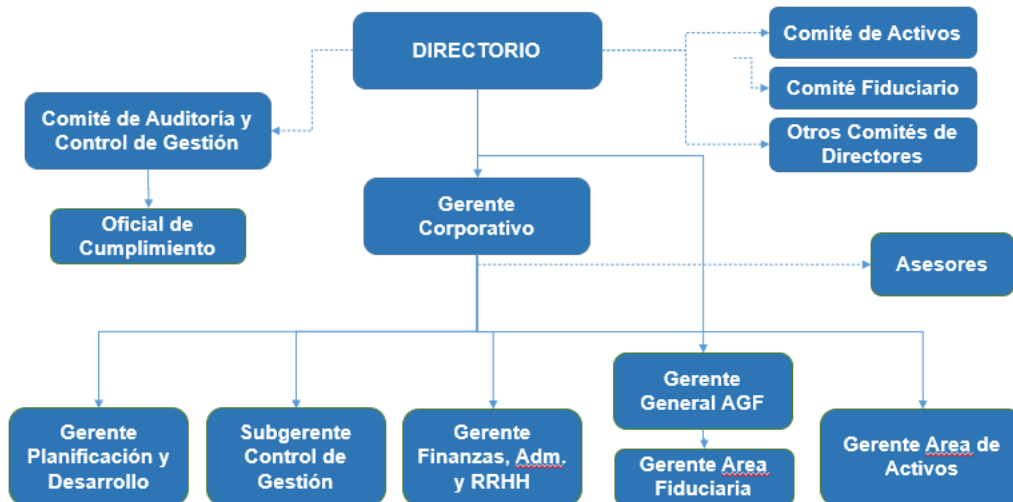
DIRECTORIO

Comité de Activos

Comité Fiduciario

Otros Comités de Directores

Comité de Auditoría y Control de Gestión

Oficial de Cumplimiento

Gerente Corporativo

Asesores

Gerente Planificación y Desarrollo

Subgerente Control de Gestión

Gerente Finanzas, Adm. y RRHH

Gerente General AGF

Gerente Area Fiduciaria

Gerente Area de Activos